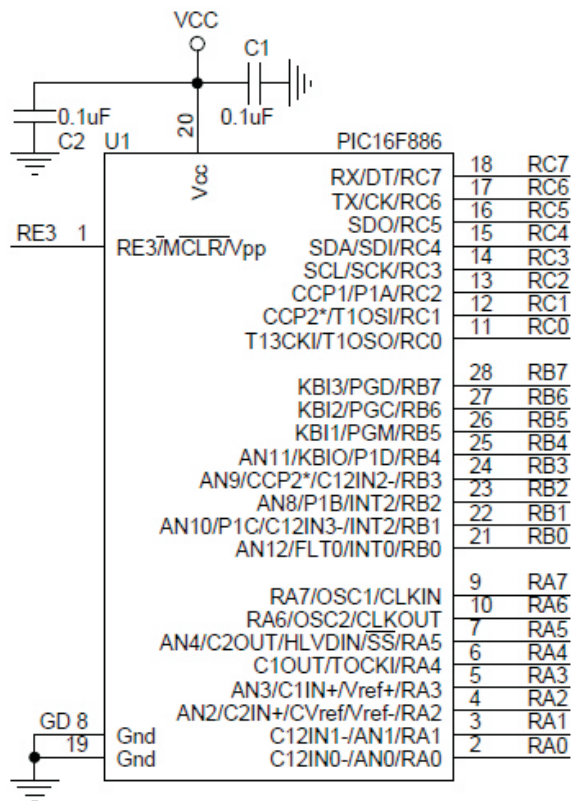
VCC

C1

0.1uF

0.1uF

C2

U1

20

PIC16F886

Vcc

RE3 1

RE3/$\overline{MCLR}$/Vpp

RX/DT/RC7 18 RC7

TX/CK/RC6 17 RC6

SDO/RC5 16 RC5

SDA/SDI/RC4 15 RC4

SCL/SCK/RC3 14 RC3

CCP1/P1A/RC2 13 RC2

CCP2*/T1OSI/RC1 12 RC1

T13CKI/T1OSO/RC0 11 RC0

KBI3/PGD/RB7 28 RB7

KBI2/PGC/RB6 27 RB6

KBI1/PGM/RB5 26 RB5

AN11/KBIO/P1D/RB4 25 RB4

AN9/CCP2*/C12IN2-/RB3 24 RB3

AN8/P1B/INT2/RB2 23 RB2

AN10/P1C/C12IN3-/INT2/RB1 22 RB1

AN12/FLT0/INT0/RB0 21 RB0

RA7/OSC1/CLKIN 9 RA7

RA6/OSC2/CLKOUT 10 RA6

AN4/C2OUT/HLVDIN/$\overline{SS}$/RA5 7 RA5

C1OUT/TOCKI/RA4 6 RA4

AN3/C1IN+/Vref+/RA3 5 RA3

AN2/C2IN+/CVref/Vref-/RA2 4 RA2

C12IN1-/AN1/RA1 3 RA1

C12IN0-/AN0/RA0 2 RA0

GD 8 Gnd

19 Gnd